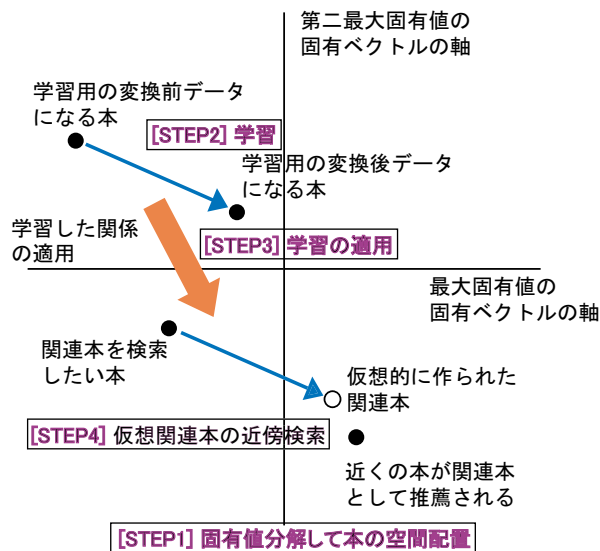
第二最大固有値の固有ベクトルの軸

学習用の変換前データになる本

[STEP2] 学習

学習用の変換後データになる本

学習した関係の適用

[STEP3] 学習の適用

最大固有値の固有ベクトルの軸

関連本を検索したい本

仮想的に作られた関連本

[STEP4] 仮想関連本の近傍検索

近くの本が関連本として推薦される

[STEP1] 固有値分解して本の空間配置